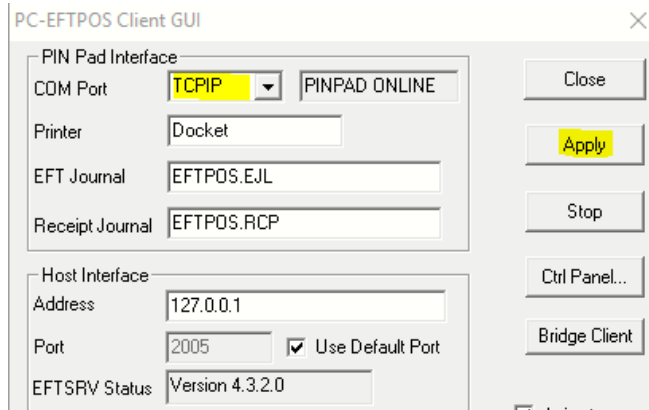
PC-EFTPOS Client GUI

PIN Pad Interface

COM Port TCPIP PINPAD ONLINE

Printer Docket

EFT Journal EFTPOS.EJL

Receipt Journal EFTPOS.RCP

Host Interface

Address 127.0.0.1

Port 2005 Use Default Port

EFTSRV Status Version 4.3.2.0

Close

Apply

Stop

Ctrl Panel...

Bridge Client